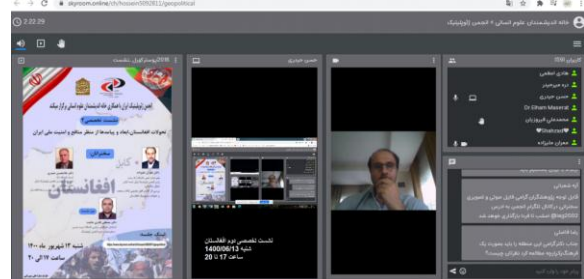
skyroom.online/ch/hosein989811/geopolitical

2:22:29

خانه اندیشمندان علوم انسانی / انجمن ژئوپلیتیک

کاربران (58)

هادی اعظمی

دره میرحیدر

حسین حیدری

Dr Gham Maseral

محمدعلی فیروزیان

Shahzad

مهران منیژه

انجمن ژئوپلیتیک ایران با همکاری خانه اندیشمندان علوم انسانی برگزار میکند

نشست تخصصی دوم

تحولات افغانستان و پیامدها آن از منظر منافع و امنیت ملی ایران

سخنران

افغانستان

شنبه ۱۳ شهریور ماه ۱۴۰۰

ساعت ۱۷ الی ۲۰

حسین حیدری

نشست تخصصی دوم افغانستان
شنبه 1400/06/13
ساعت 17 تا 20

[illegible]